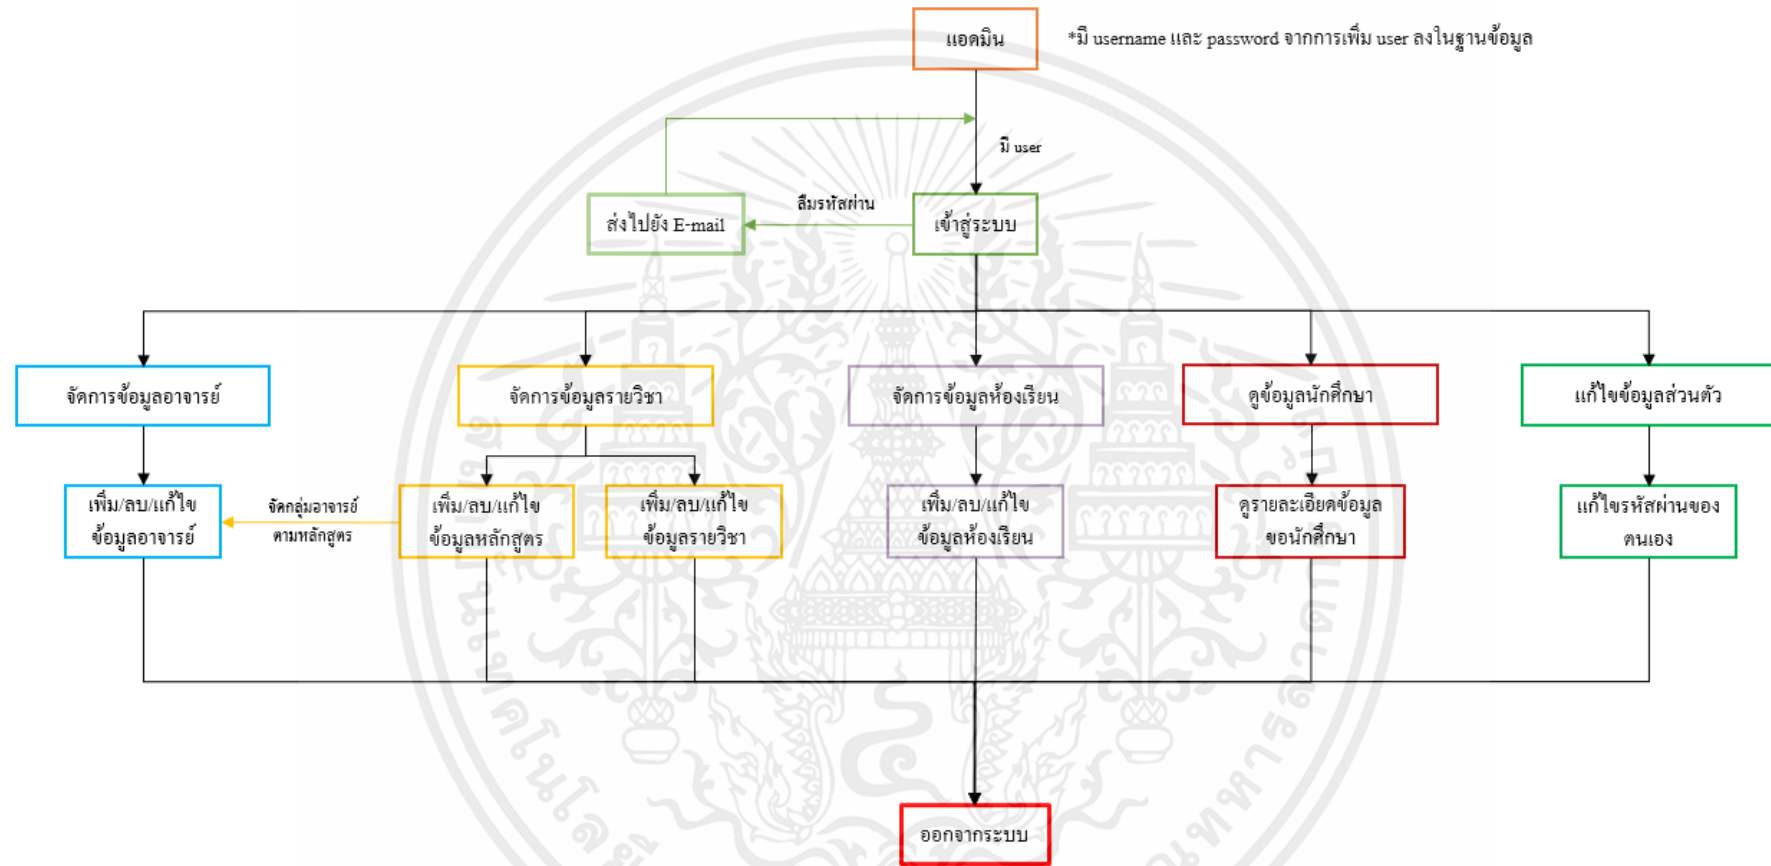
แอดมิน

*มี username และ password จากการเพิ่ม user ลงในฐานข้อมูล

มี user

ส่งไปยัง E-mail

ลืมรหัสผ่าน

เข้าสู่ระบบ

จัดการข้อมูลอาจารย์

จัดการข้อมูลรายวิชา

จัดการข้อมูลห้องเรียน

ดูข้อมูลนักศึกษา

แก้ไขข้อมูลส่วนตัว

เพิ่ม/ลบ/แก้ไข ข้อมูลอาจารย์

จัดกลุ่มอาจารย์ ตามหลักสูตร

เพิ่ม/ลบ/แก้ไข ข้อมูลหลักสูตร

เพิ่ม/ลบ/แก้ไข ข้อมูลรายวิชา

เพิ่ม/ลบ/แก้ไข ข้อมูลห้องเรียน

ดูรายละเอียดข้อมูล ขอนักศึกษา

แก้ไขรหัสผ่านของ ตนเอง

ออกจากระบบ